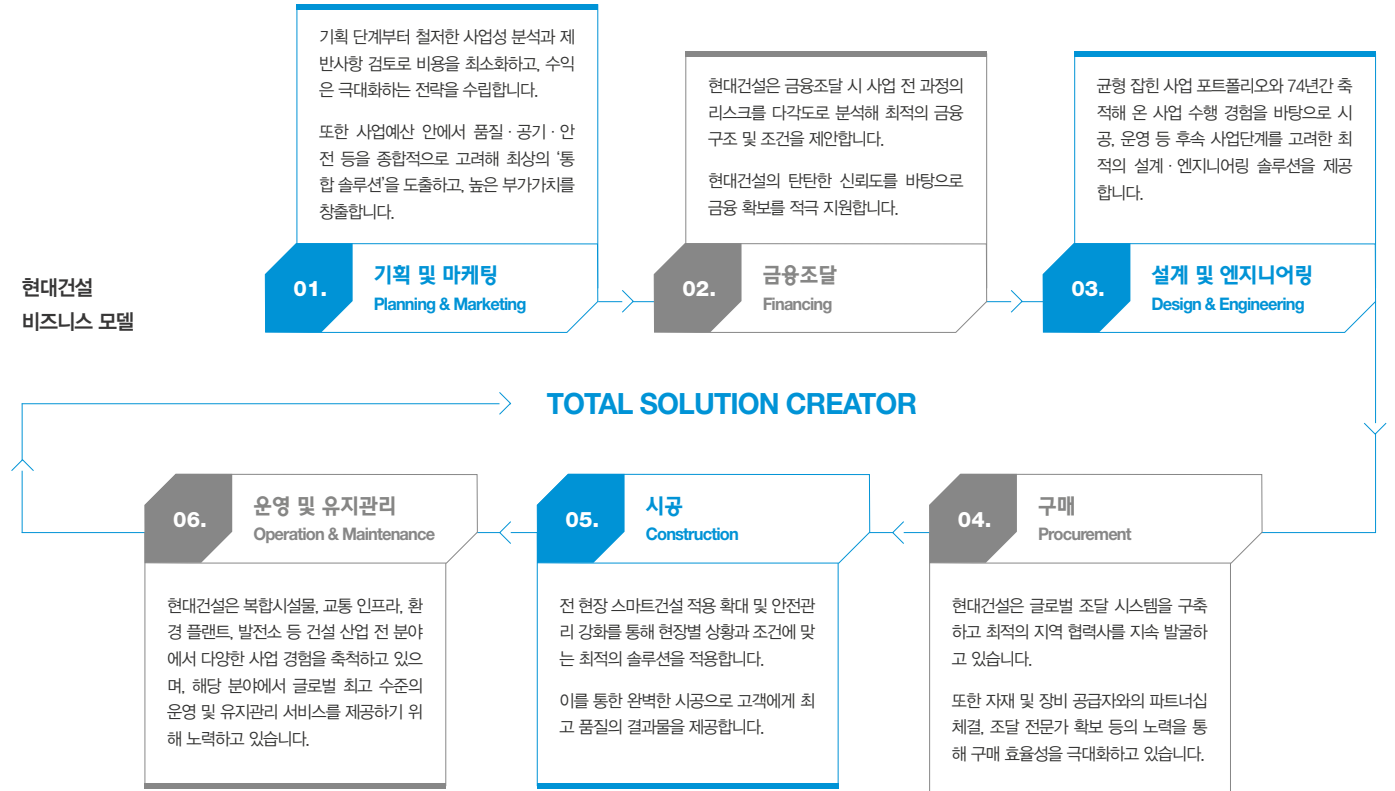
현대건설
비즈니스 모델

기획 단계부터 철저한 사업성 분석과 제반사항 검토로 비용을 최소화하고, 수익은 극대화하는 전략을 수립합니다.

또한 사업예산 안에서 품질 · 공기 · 안전 등을 종합적으로 고려해 최상의 '통합 솔루션'을 도출하고, 높은 부가가치를 창출합니다.

01.
기획 및 마케팅
Planning & Marketing

현대건설은 금융조달 시 사업 전 과정의 리스크를 다각도로 분석해 최적의 금융 구조 및 조건을 제안합니다.

현대건설의 탄탄한 신뢰도를 바탕으로 금융 확보를 적극 지원합니다.

02.
금융조달
Financing

균형 잡힌 사업 포트폴리오와 74년간 축적해 온 사업 수행 경험을 바탕으로 시공, 운영 등 후속 사업단계를 고려한 최적의 설계 · 엔지니어링 솔루션을 제공합니다.

03.
설계 및 엔지니어링
Design & Engineering

TOTAL SOLUTION CREATOR

06.
운영 및 유지관리
Operation & Maintenance

현대건설은 복합시설물, 교통 인프라, 환경 플랜트, 발전소 등 건설 산업 전 분야에서 다양한 사업 경험을 축적하고 있으며, 해당 분야에서 글로벌 최고 수준의 운영 및 유지관리 서비스를 제공하기 위해 노력하고 있습니다.

05.
시공
Construction

전 현장 스마트건설 적용 확대 및 안전관리 강화를 통해 현장별 상황과 조건에 맞는 최적의 솔루션을 적용합니다.

이를 통한 완벽한 시공으로 고객에게 최고 품질의 결과물을 제공합니다.

04.
구매
Procurement

현대건설은 글로벌 조달 시스템을 구축하고 최적의 지역 협력사를 지속 발굴하고 있습니다.

또한 자재 및 장비 공급자와의 파트너십 체결, 조달 전문가 확보 등의 노력을 통해 구매 효율성을 극대화하고 있습니다.